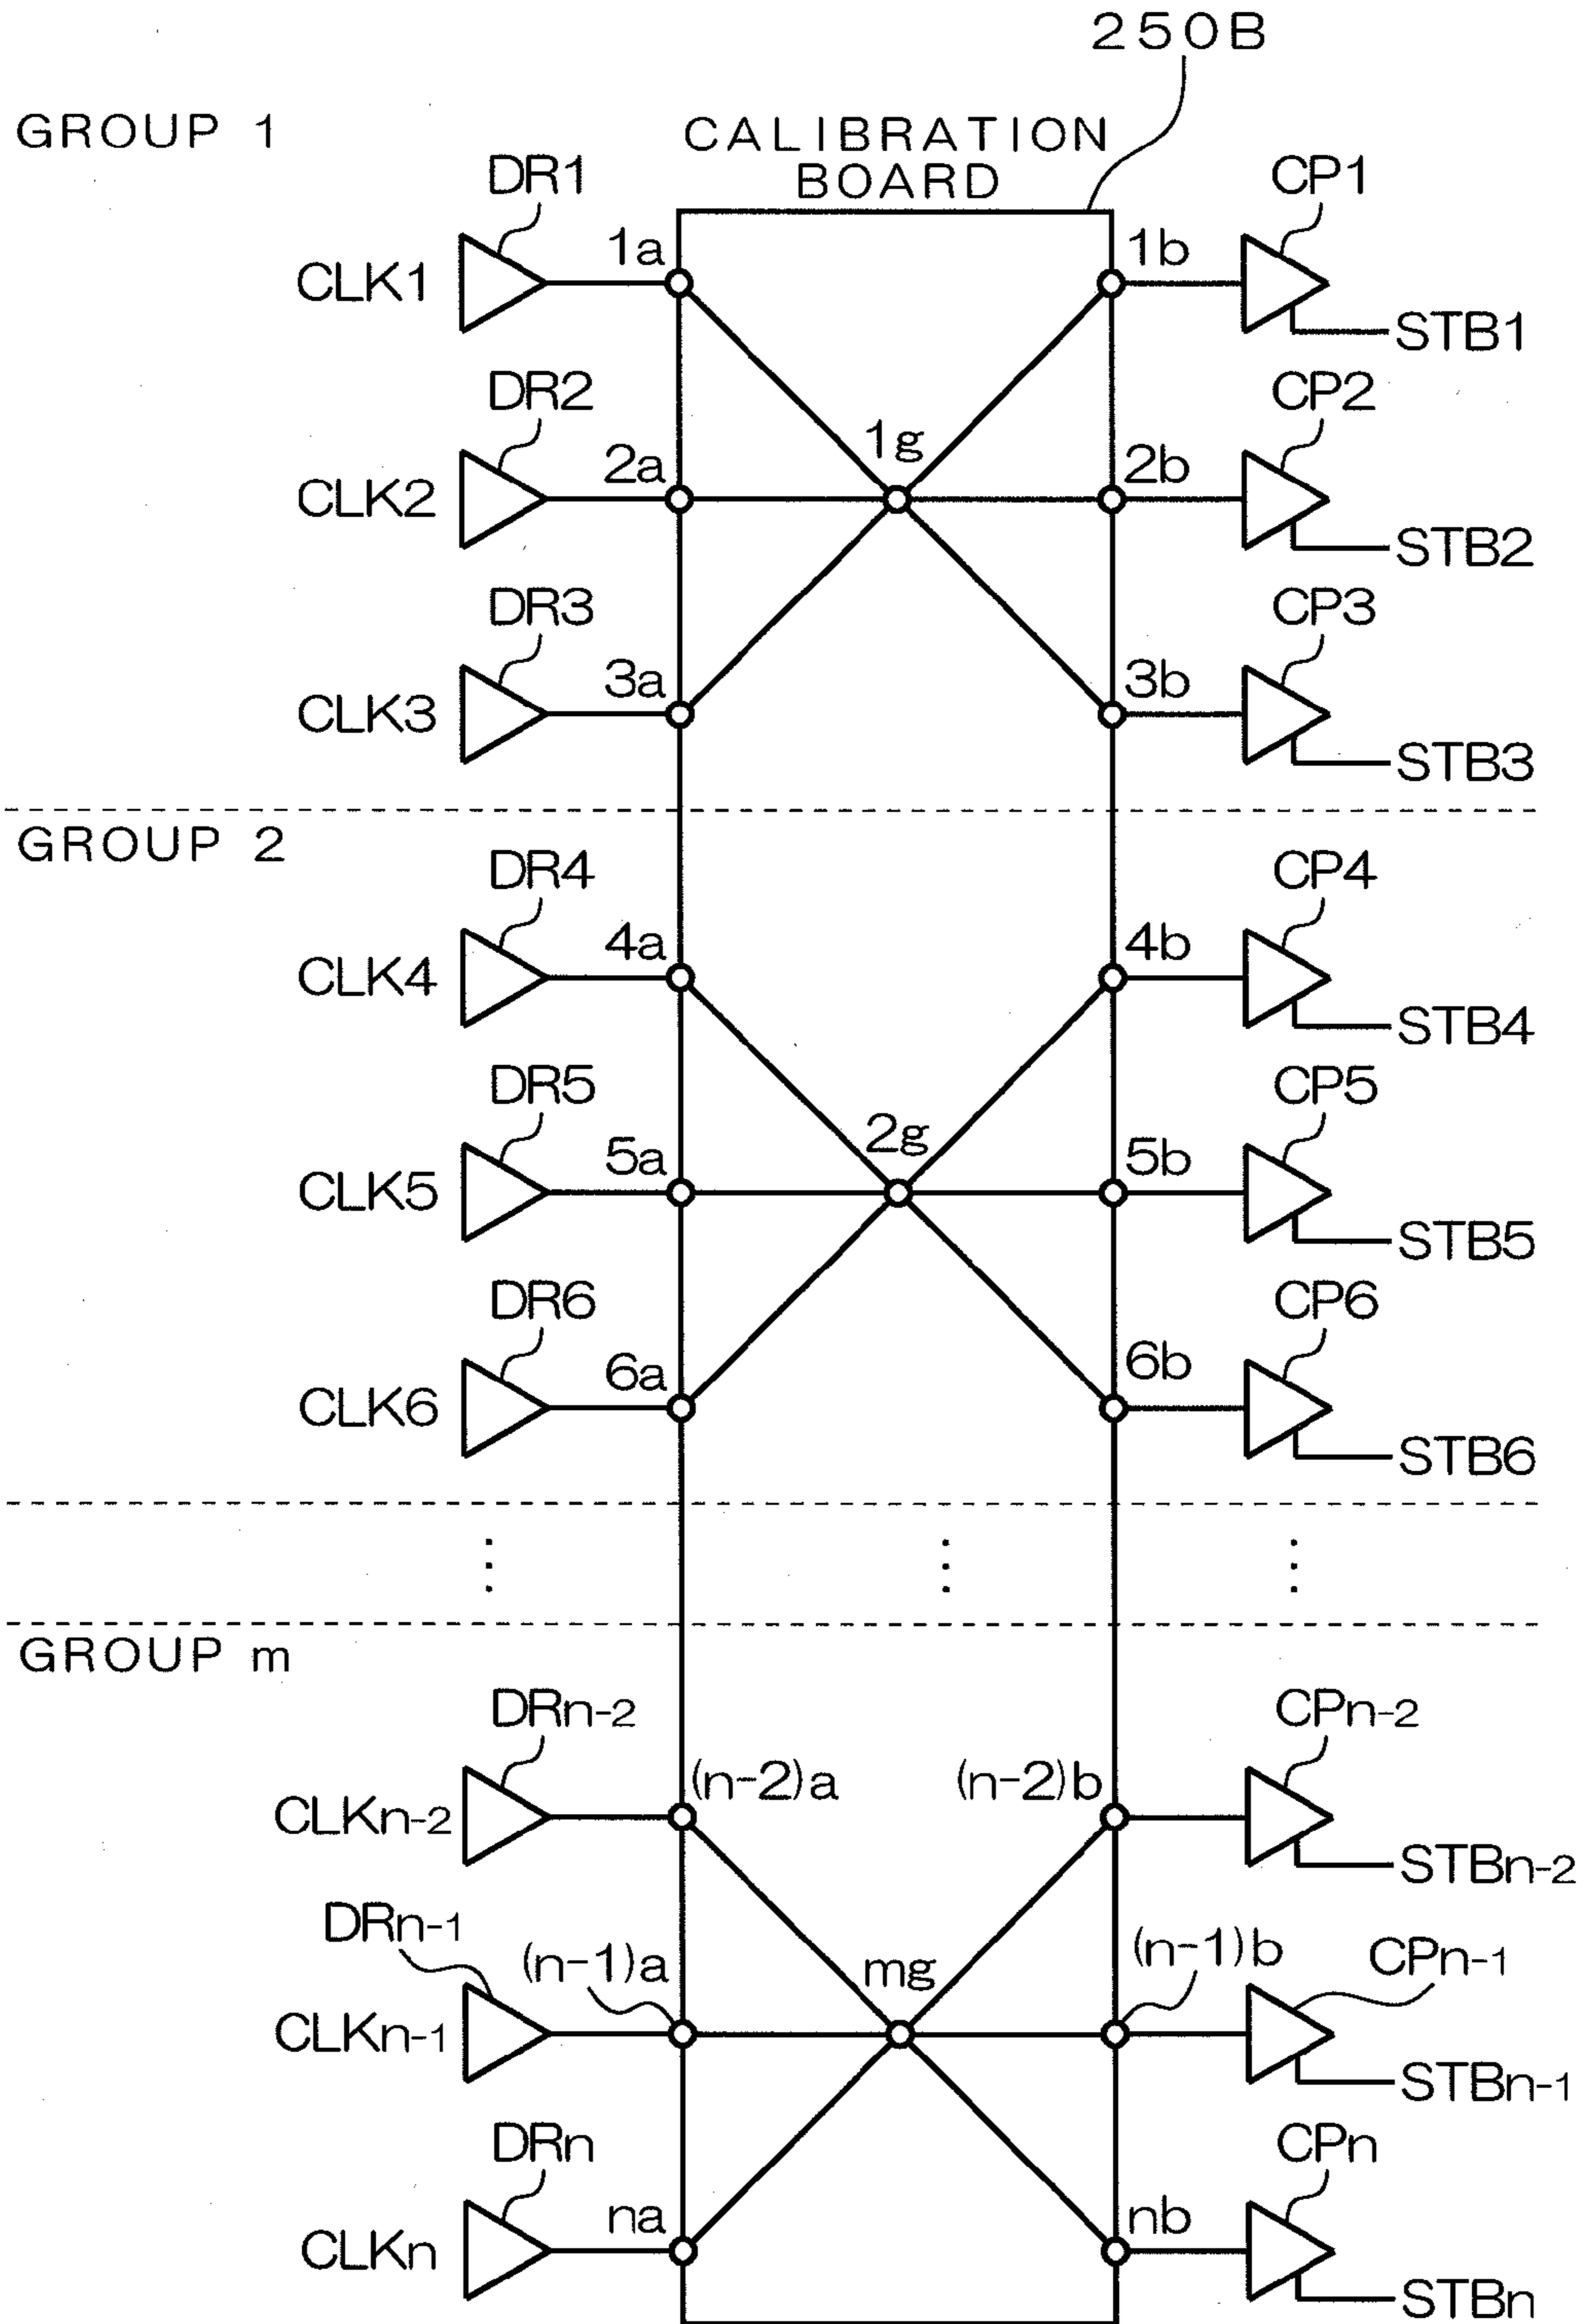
250B

GROUP 1

CALIBRATION BOARD

DR1 CP1
CLK1 1a 1b STB1

DR2 CP2
1g
CLK2 2a 2b STB2

DR3 CP3
CLK3 3a 3b STB3

GROUP 2

DR4 CP4
CLK4 4a 4b STB4

DR5 CP5
2g
CLK5 5a 5b STB5

DR6 CP6
CLK6 6a 6b STB6

⋮ ⋮ ⋮

GROUP m

DRn-2 CPn-2
CLKn-2 (n-2)a (n-2)b STBn-2

DRn-1 (n-1)a mg (n-1)b CPn-1
CLKn-1 STBn-1

DRn CPn
CLKn na nb STBn